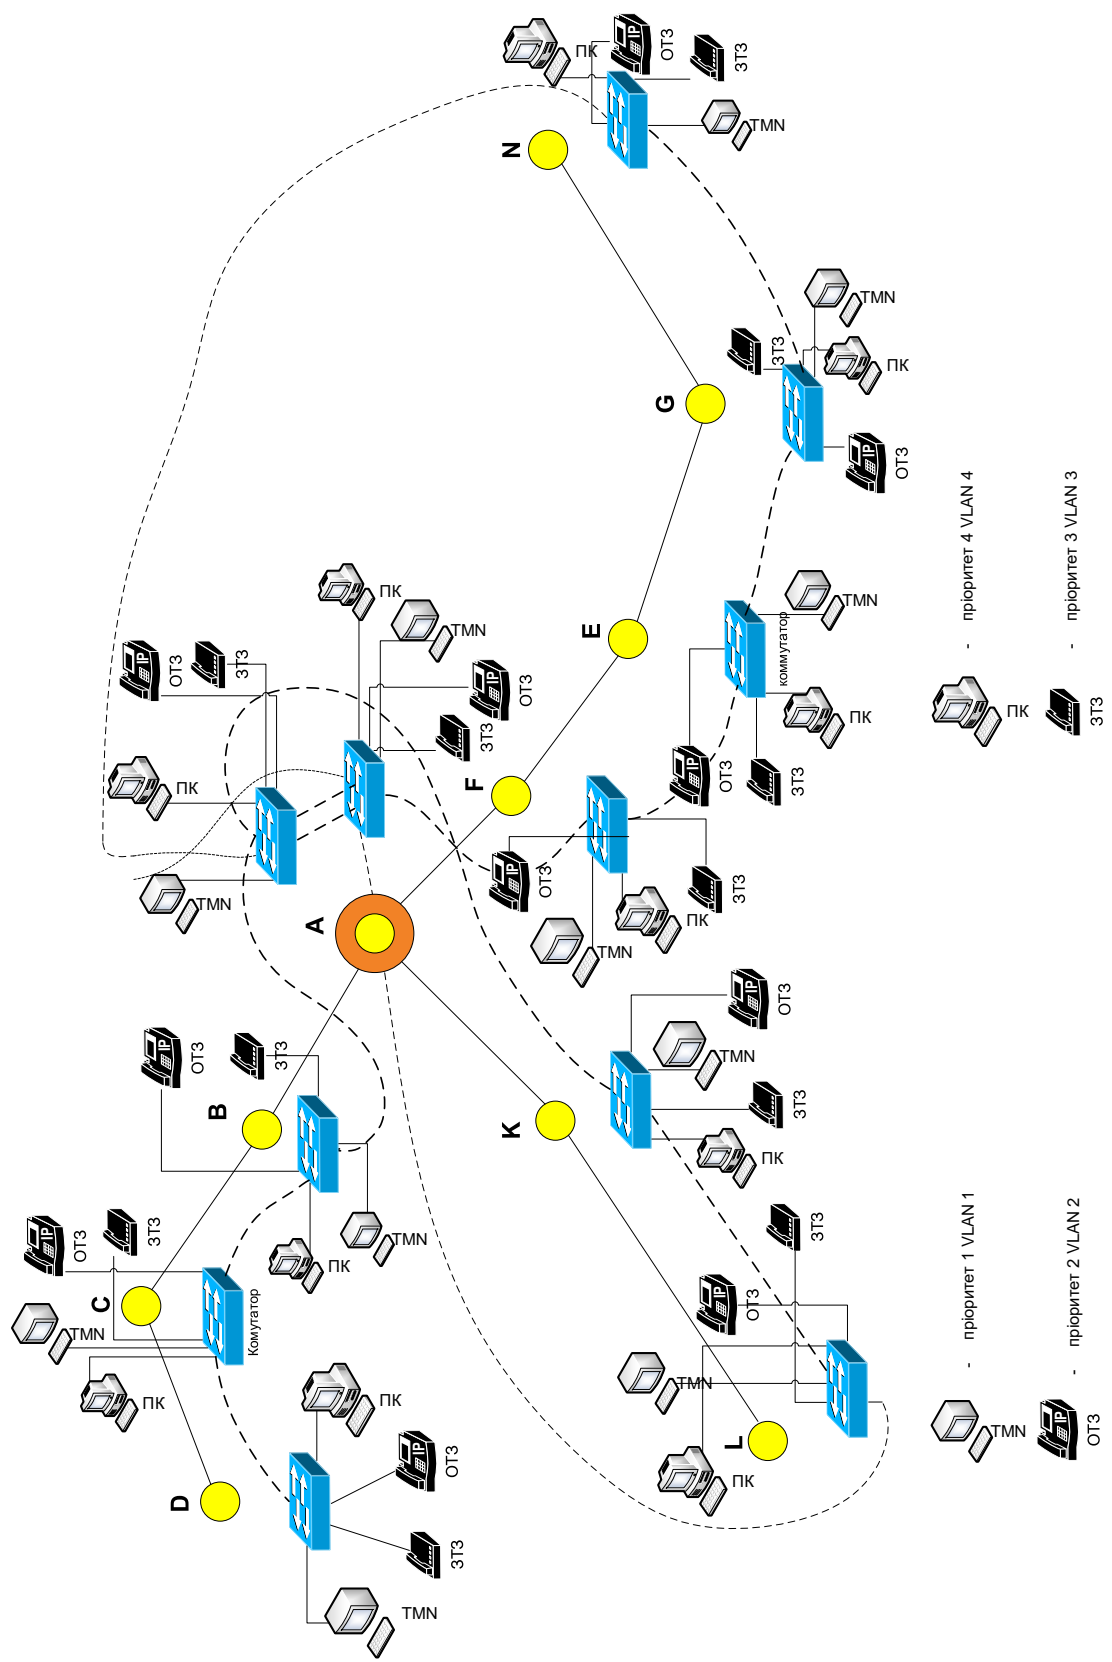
ПК
ОТЗ
ЗТЗ
TMN
N
TMN
ЗТЗ
ПК
G
ОТЗ
ОТЗ
ЗТЗ
ПК
TMN
ОТЗ
ЗТЗ
ПК
TMN
E
TMN
коммутатор
ПК
ОТЗ
ЗТЗ
F
ОТЗ
ЗТЗ
ПК
TMN
TMN
A
ОТЗ
TMN
ЗТЗ
ПК
ОТЗ
ЗТЗ
B
K
TMN
ПК
ОТЗ
ЗТЗ
C
Комутатор
TMN
ПК
ЗТЗ
ОТЗ
TMN
ПК
L
ПК
ОТЗ
D
ЗТЗ
TMN

ПК - пріоритет 4 VLAN 4
ЗТЗ - пріоритет 3 VLAN 3
TMN - пріоритет 1 VLAN 1
ОТЗ - пріоритет 2 VLAN 2